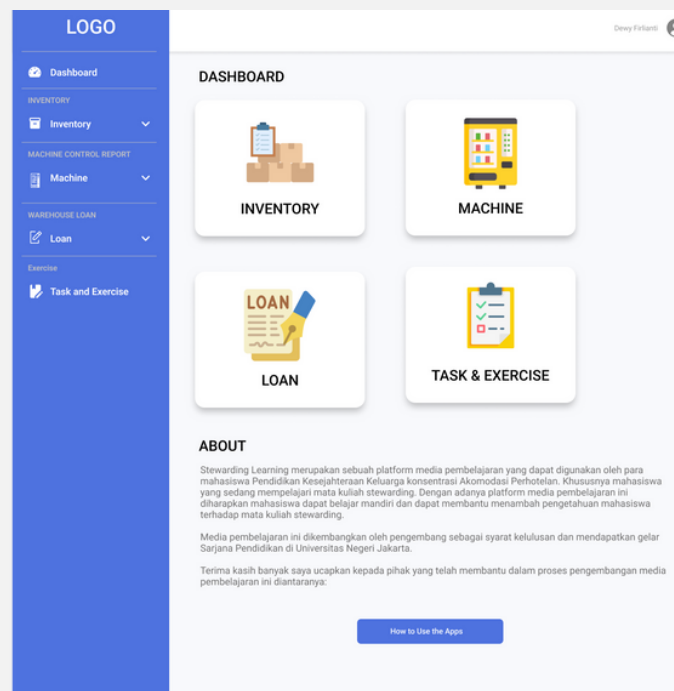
LOGO

Dashboard

INVENTORY

Inventory

MACHINE CONTROL REPORT

Machine

WAREHOUSE LOAN

Loan

Exercise

Task and Exercise

Dewy Firlianti

DASHBOARD

INVENTORY

MACHINE

LOAN

LOAN

TASK & EXERCISE

ABOUT

Stewarding Learning merupakan sebuah platform media pembelajaran yang dapat digunakan oleh para mahasiswa Pendidikan Kesejahteraan Keluarga konsentrasi Akomodasi Perhotelan. Khususnya mahasiswa yang sedang mempelajari mata kuliah stewarding. Dengan adanya platform media pembelajaran ini diharapkan mahasiswa dapat belajar mandiri dan dapat membantu menambah pengetahuan mahasiswa terhadap mata kuliah stewarding.

Media pembelajaran ini dikembangkan oleh pengembang sebagai syarat kelulusan dan mendapatkan gelar Sarjana Pendidikan di Universitas Negeri Jakarta.

Terima kasih banyak saya ucapkan kepada pihak yang telah membantu dalam proses pengembangan media pembelajaran ini diantaranya:

How to Use the Apps